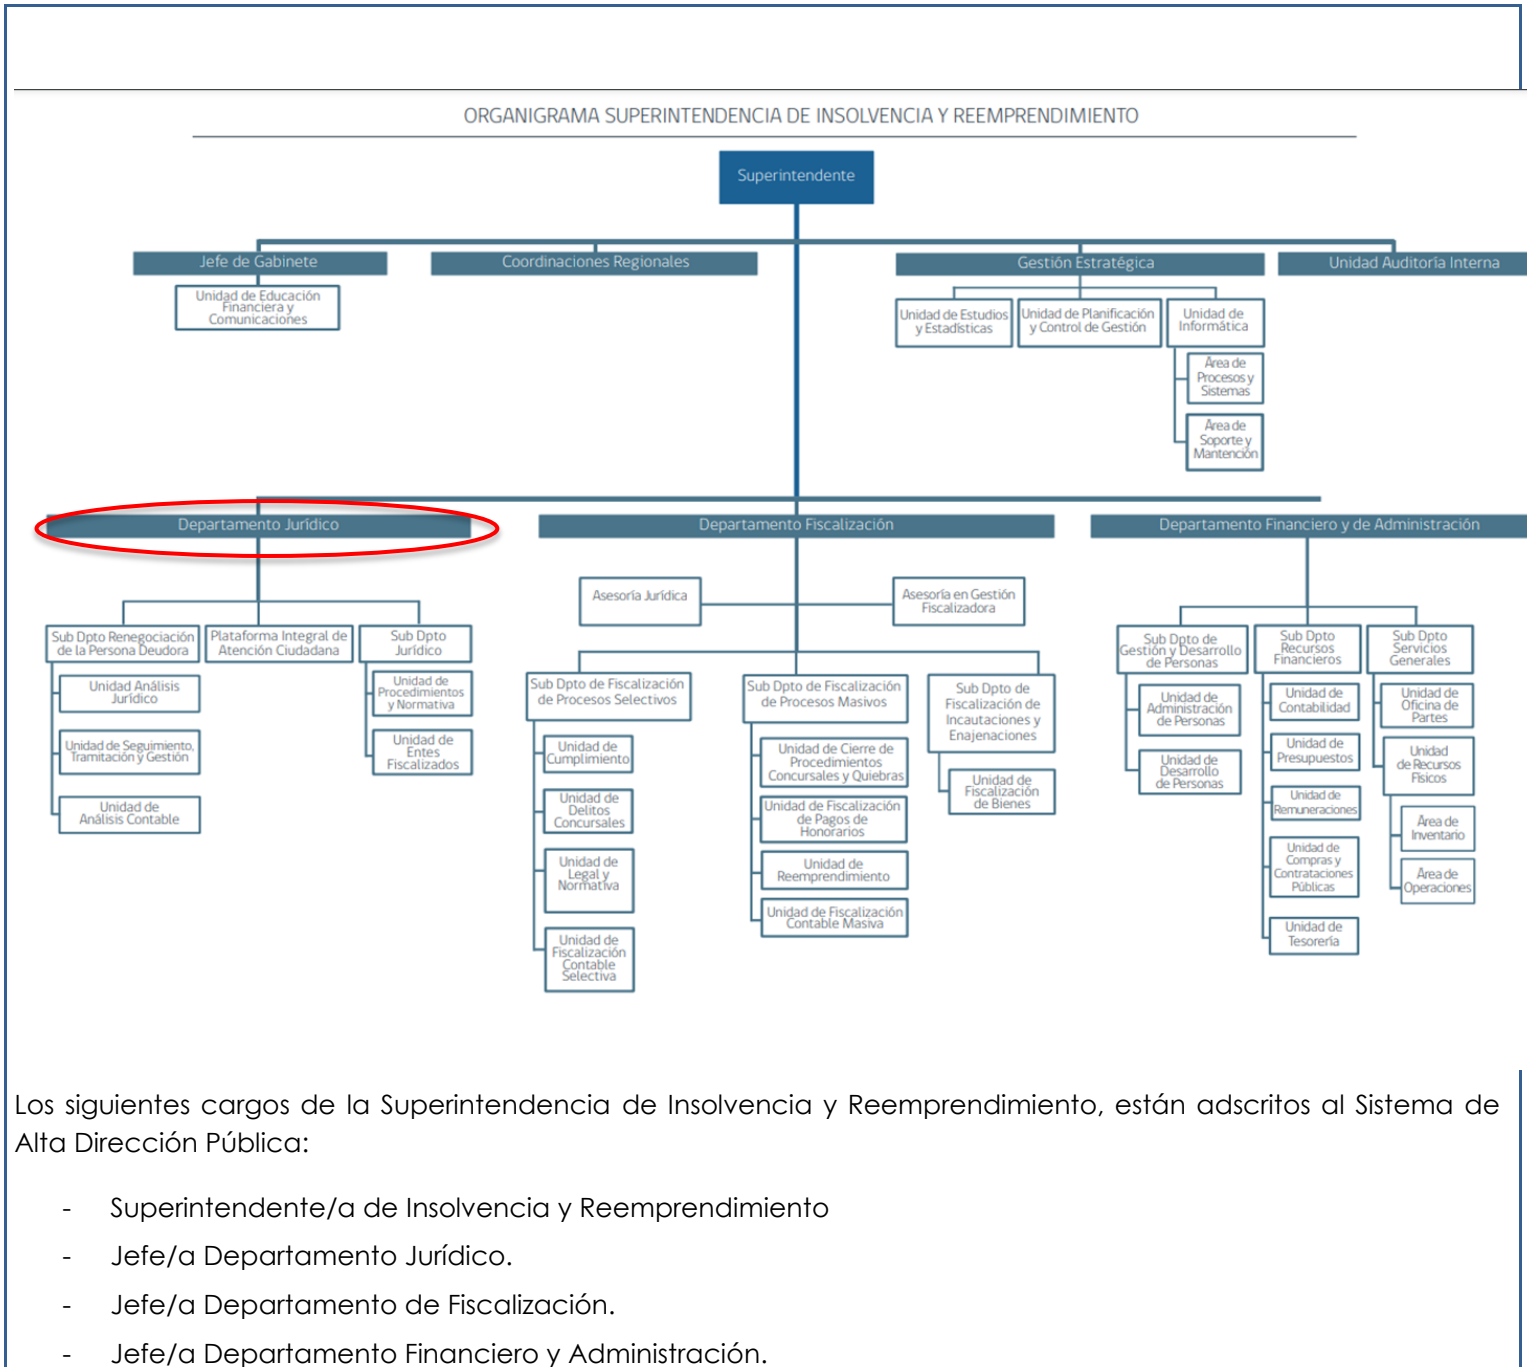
ORGANIGRAMA SUPERINTENDENCIA DE INSOLVENCIA Y REEMPRENDIMIENTO

Superintendente

Jefe de Gabinete

Unidad de Educación Financiera y Comunicaciones

Coordinaciones Regionales

Gestión Estratégica

Unidad de Estudios y Estadísticas

Unidad de Planificación y Control de Gestión

Unidad de Informática

Área de Procesos y Sistemas

Área de Soporte y Mantención

Unidad Auditoría Interna

Departamento Jurídico

Sub Dpto Renegociación de la Persona Deudora

Unidad Análisis Jurídico

Unidad de Seguimiento, Tramitación y Gestión

Unidad de Análisis Contable

Plataforma Integral de Atención Ciudadana

Sub Dpto Jurídico

Unidad de Procedimientos y Normativa

Unidad de Entes Fiscalizados

Departamento Fiscalización

Asesoría Jurídica

Asesoría en Gestión Fiscalizadora

Sub Dpto de Fiscalización de Procesos Selectivos

Unidad de Cumplimiento

Unidad de Delitos Concursales

Unidad de Legal y Normativa

Unidad de Fiscalización Contable Selectiva

Sub Dpto de Fiscalización de Procesos Masivos

Unidad de Cierre de Procedimientos Concursales y Quiebras

Unidad de Fiscalización de Pagos de Honorarios

Unidad de Reemprendimiento

Unidad de Fiscalización Contable Masiva

Sub Dpto de Fiscalización de Incautaciones y Enajenaciones

Unidad de Fiscalización de Bienes

Departamento Financiero y de Administración

Sub Dpto de Gestión y Desarrollo de Personas

Unidad de Administración de Personas

Unidad de Desarrollo de Personas

Sub Dpto Recursos Financieros

Unidad de Contabilidad

Unidad de Presupuestos

Unidad de Remuneraciones

Unidad de Compras y Contrataciones Públicas

Unidad de Tesorería

Sub Dpto Servicios Generales

Unidad de Oficina de Partes

Unidad de Recursos Físicos

Área de Inventario

Área de Operaciones

Los siguientes cargos de la Superintendencia de Insolvencia y Reemprendimiento, están adscritos al Sistema de Alta Dirección Pública:

- Superintendente/a de Insolvencia y Reemprendimiento
- Jefe/a Departamento Jurídico.
- Jefe/a Departamento de Fiscalización.
- Jefe/a Departamento Financiero y Administración.